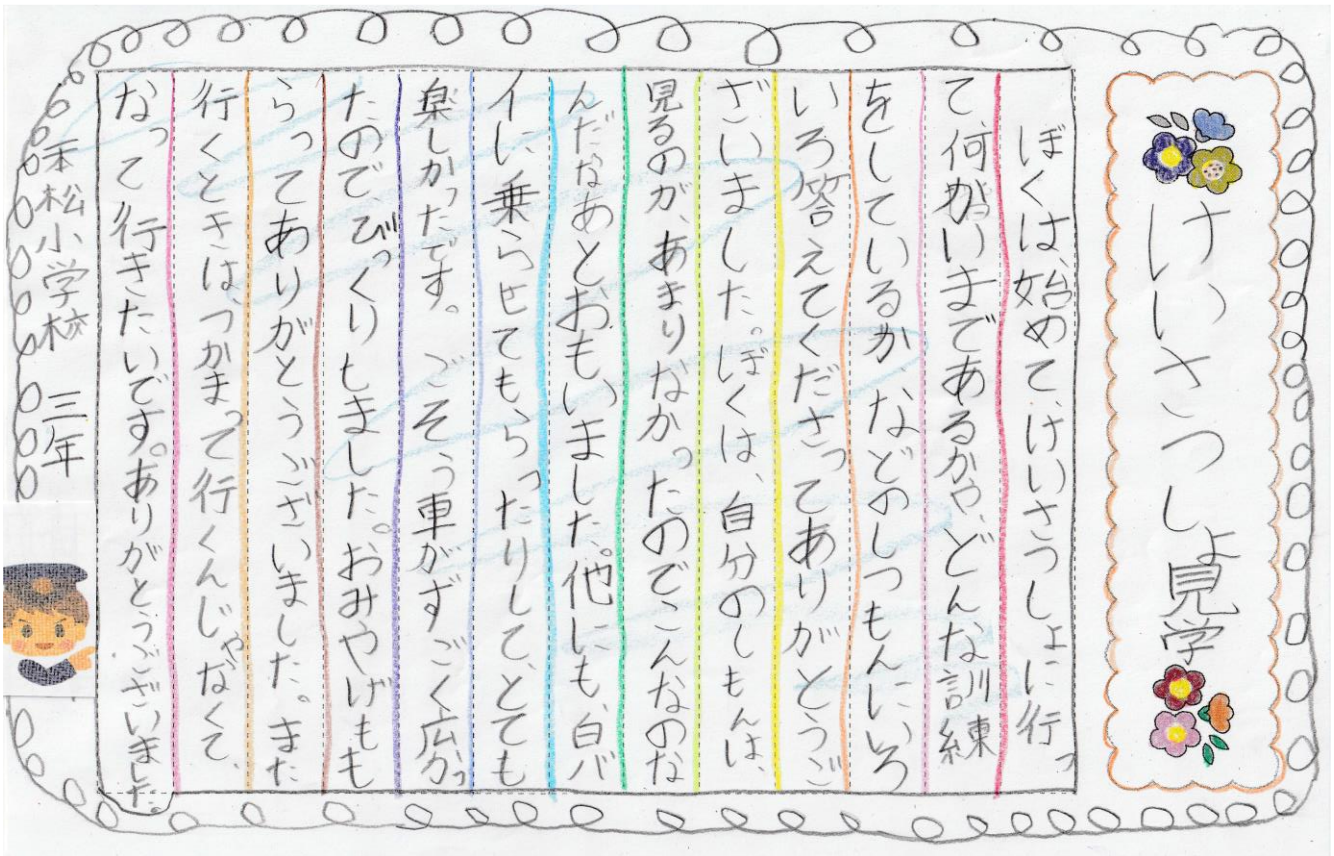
けいさつしょ見学

ぼくは、始めて、けいさつしょに行って何がいまであるかや、どんな訓練をしているかなどのしつもんにいろいろ答えてくださってありがとうございました。ぼくは、自分のしもんは、見るのが、あまりなかったのでこんなのなんだなあとおもいました。他にも、白バイに乗らせてもらったりして、とても楽しかったです。ごそうう車がすごく広かったのでびっくりしました。おみやげももらってありがとうございました。また行くときはつかまって行くんじゃなくて、なって行きたいです。ありがとうございました。

味松小学校 三年